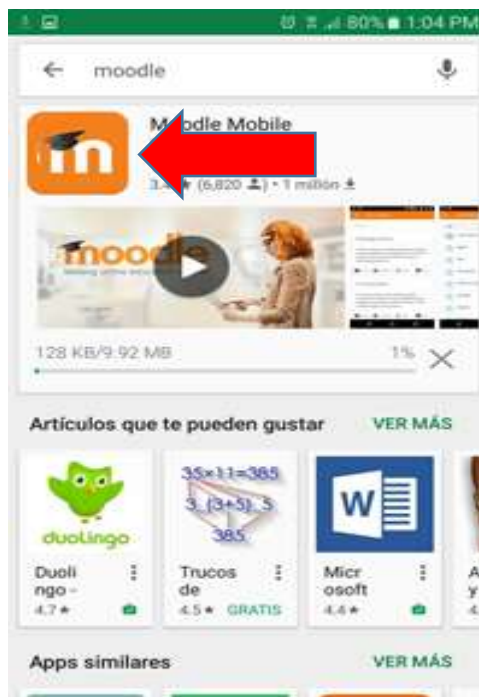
80% 1:04 PM

moodle

M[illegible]dle Mobile

3.4 ★ (6,820) • 1 million

moodle

128 KB/9.92 MB

1%

Artículos que te pueden gustar

VER MÁS

duolingo

Duolingo -

4.7 ★

35×11=385

3_(3+5)_5

385

Trucos de

4.5 ★ GRATIS

Microsoft

4.4 ★

Apps similares

VER MÁS